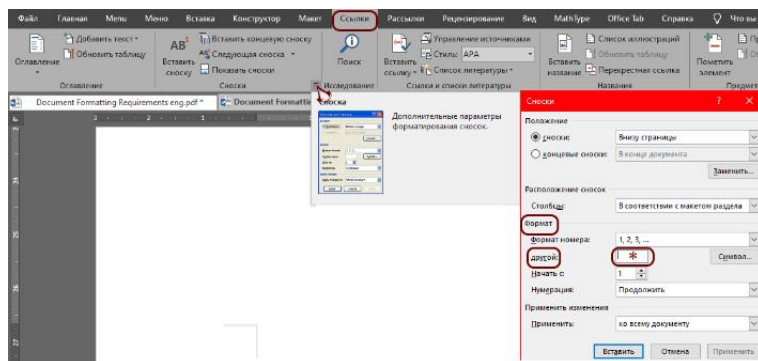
Файл Главная Menu Меню Вставка Конструктор Макет Ссылки Рассылки Рецензирование Вид MathType Office Tab Справка Что вы

Оглавление Добавить текст Обновить таблицу Оглавление

AB¹ Вставить сноску Вставить концевую сноску Следующая сноска Показать сноски Сноски

Поиск Исследование

Вставить ссылку Управление источниками Стиль: APA Список литературы Ссылки и списки литературы

Вставить название Список иллюстраций Обновить таблицу Перекрестная ссылка Названия

Пометить элемент Предмет

Document Formatting Requirements eng.pdf * Document Formatti

Сноска

Дополнительные параметры форматирования сносок.

Сноски ? ×

Положение

сноски: Внизу страницы

концевые сноски: В конце документа

Заменить...

Расположение сносок

Столбцы: В соответствии с макетом раздела

Формат

Формат номера: 1, 2, 3, ...

другой: *

Символ...

Начать с: 1

Нумерация: Продолжить

Применить изменения

Применить: ко всему документу

Вставить Отмена Применить